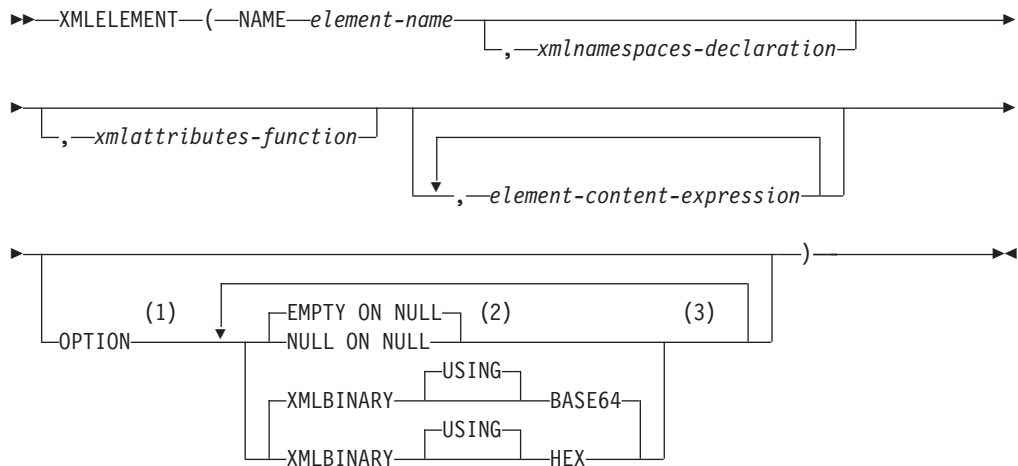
XMLELEMENT ( NAME *element-name*

, *xmlnamespaces-declaration*

, *xmlattributes-function*

, *element-content-expression*

)

OPTION (1)

EMPTY ON NULL (2)

NULL ON NULL

(3)

XMLBINARY USING BASE64

XMLBINARY USING HEX